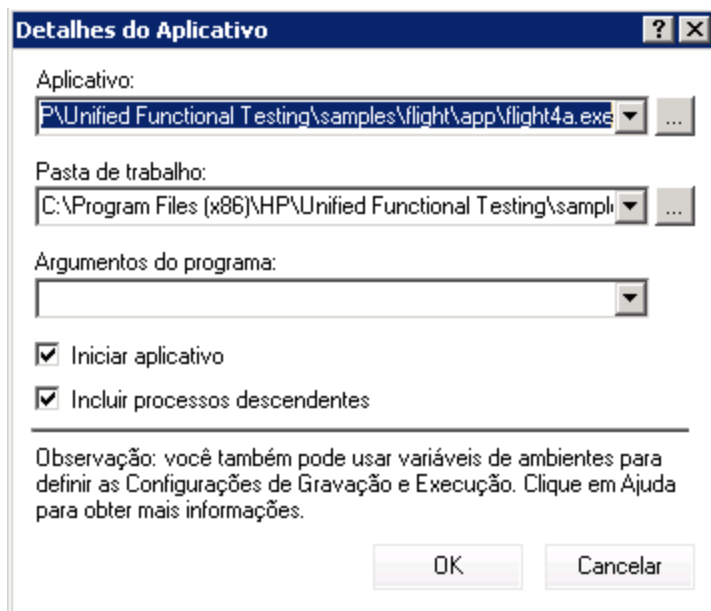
Detalhes do Aplicativo

?

Aplicativo:

P\Unified Functional Testing\samples\flight\app\flight4a.exe

...

Pasta de trabalho:

C:\Program Files (x86)\HP\Unified Functional Testing\sampl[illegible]

...

Argumentos do programa:

Iniciar aplicativo

Incluir processos descendentes

Observação: você também pode usar variáveis de ambientes para definir as Configurações de Gravação e Execução. Clique em Ajuda para obter mais informações.

OK

Cancelar